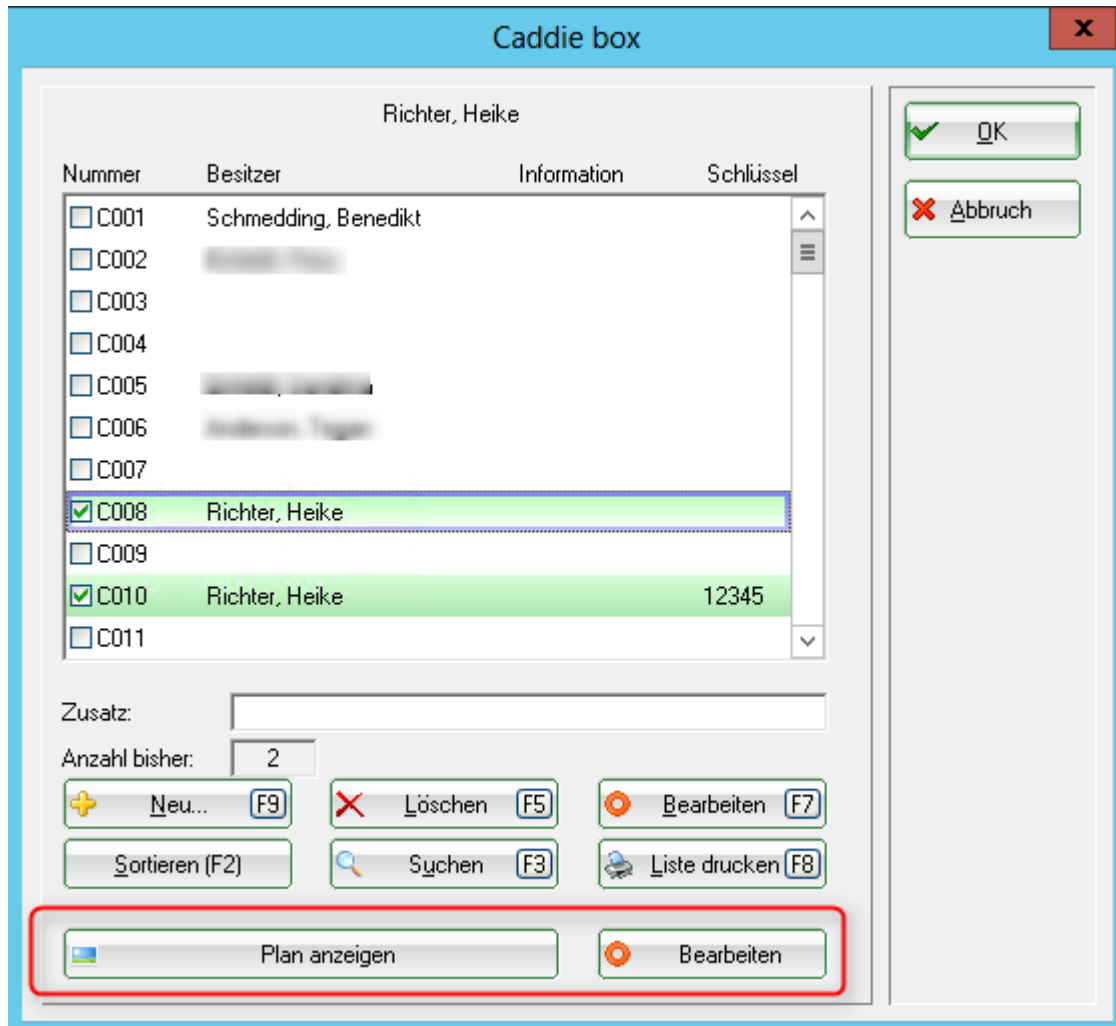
Caddie box

x

Richter, Heike

| Nummer | Besitzer | Information | Schlüssel |
|---|---|---|---|
| C001 | Schmedding, Benedikt | | |
| C002 | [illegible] | | |
| C003 | | | |
| C004 | | | |
| C005 | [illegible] | | |
| C006 | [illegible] | | |
| C007 | | | |
| C008 | Richter, Heike | | |
| C009 | | | |
| C010 | Richter, Heike | | 12345 |
| C011 | | | |

Zusatz:

Anzahl bisher: 2

Neu... F9

Löschen F5

Bearbeiten F7

Sortieren (F2)

Suchen F3

Liste drucken F8

Plan anzeigen

Bearbeiten

OK

Abbruch